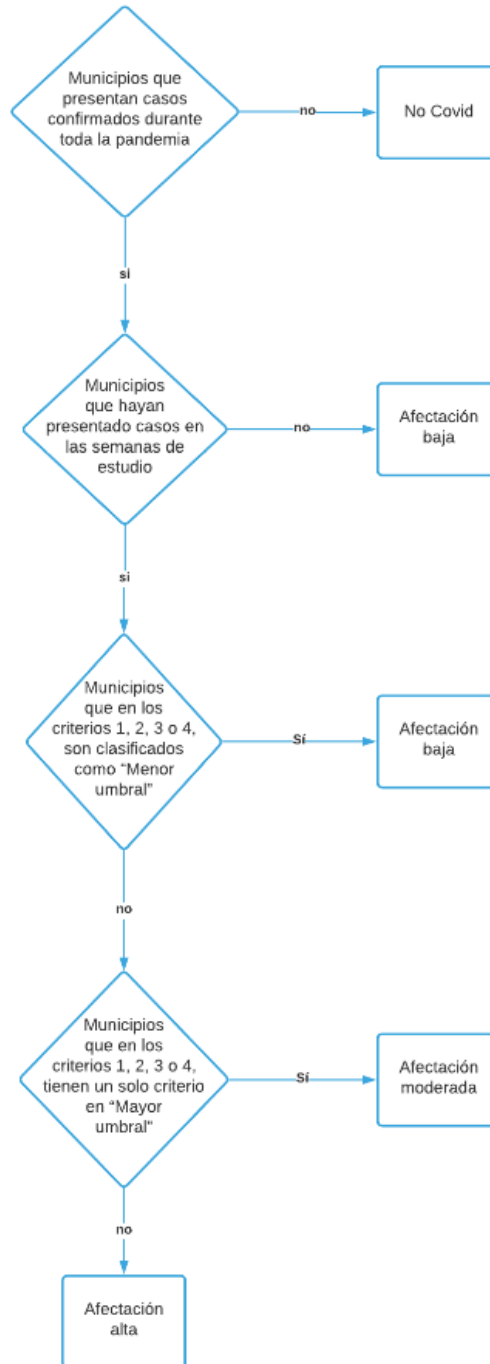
Municipios que presentan casos confirmados durante toda la pandemia

no

No Covid

si

Municipios que hayan presentado casos en las semanas de estudio

no

Afectación baja

si

Municipios que en los criterios 1, 2, 3 o 4, son clasificados como “Menor umbral"

Sí

Afectación baja

no

Municipios que en los criterios 1, 2, 3 o 4, tienen un solo criterio en “Mayor umbral"

Sí

Afectación moderada

no

Afectación alta